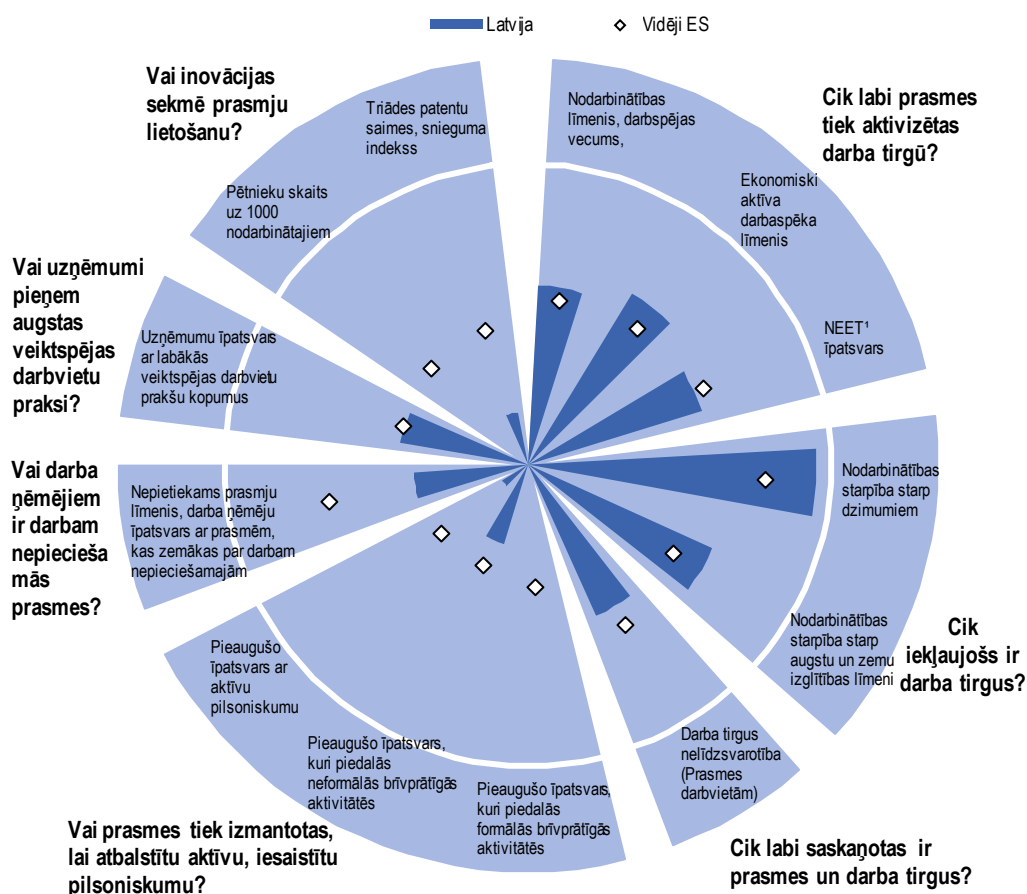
Latvija
Vidēji ES

Vai inovācijas sekmē prasmju lietošanu?

Triādes patentu saimes, snieguma indekss

Pētnieku skaits uz 1000 nodarbinātajiem

Nodarbinātības līmenis, darbspējas vecums,

Cik labi prasmes tiek aktivizētas darba tirgū?

Ekonomiski aktīva darbaspēka līmenis

NEET¹ īpatsvars

Vai uzņēmumi pieņem augstas veiktspējas darbvietu praksi?

Uzņēmumu īpatsvars ar labākās veiktspējas darbvietu prakšu kopumus

Vai darba ņēmējiem ir darbam nepieciešamās prasmes?

Nepietiekams prasmju līmenis, darba ņēmēju īpatsvars ar prasmēm, kas zemākas par darbam nepieciešamajām

Nodarbinātības starpība starp dzimumiem

Nodarbinātības starpība starp augstu un zemu izglītības līmeni

Cik iekļaujošs ir darba tirgus?

Pieaugušo īpatsvars ar aktīvu pilsoniskumu

Pieaugušo īpatsvars, kuri piedalās neformālās brīvprātīgās aktivitātēs

Pieaugušo īpatsvars, kuri piedalās formālās brīvprātīgās aktivitātēs

Darba tirgus nelīdzsvarotība (Prasmes darbvietām)

Vai prasmes tiek izmantotas, lai atbalstītu aktīvu, iesaistītu pilsoniskumu?

Cik labi saskaņotas ir prasmes un darba tirgus?